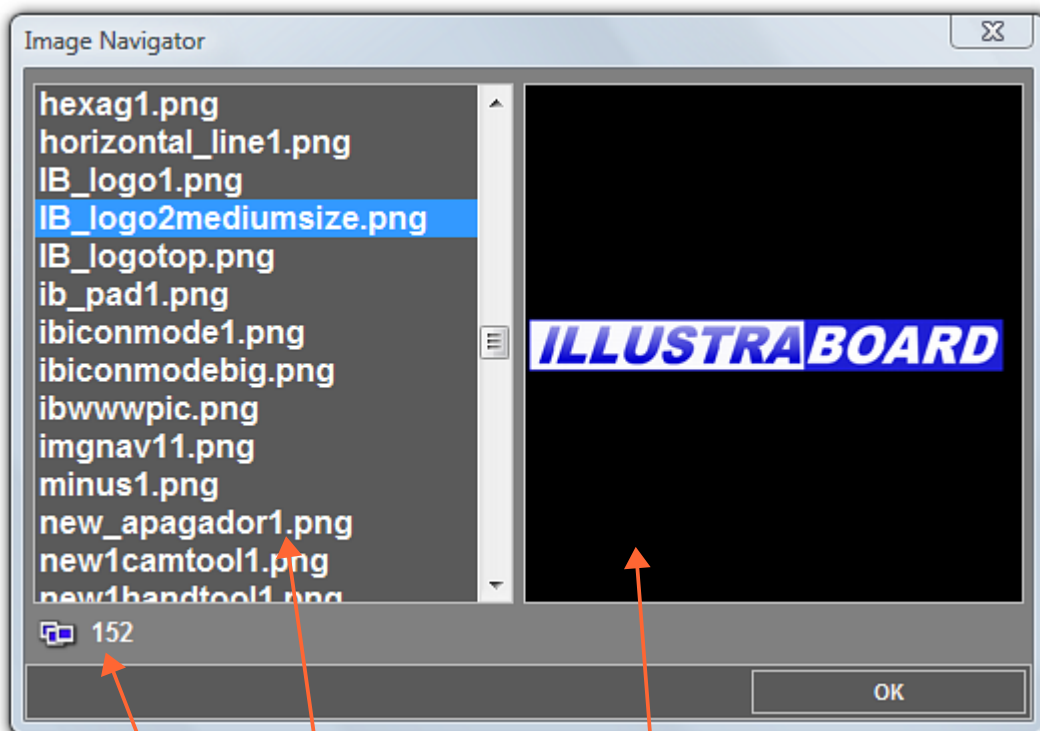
Image Navigator

hexag1.png
horizontal_line1.png
IB_logo1.png
IB_logo2mediumsize.png
IB_logotop.png
ib_pad1.png
ibiconmode1.png
ibiconmodebig.png
ibwwwpic.png
imgnav11.png
minus1.png
new_apagador1.png
new1camtool1.png
new1handtool1.png

ILLUSTRABOARD

152

OK